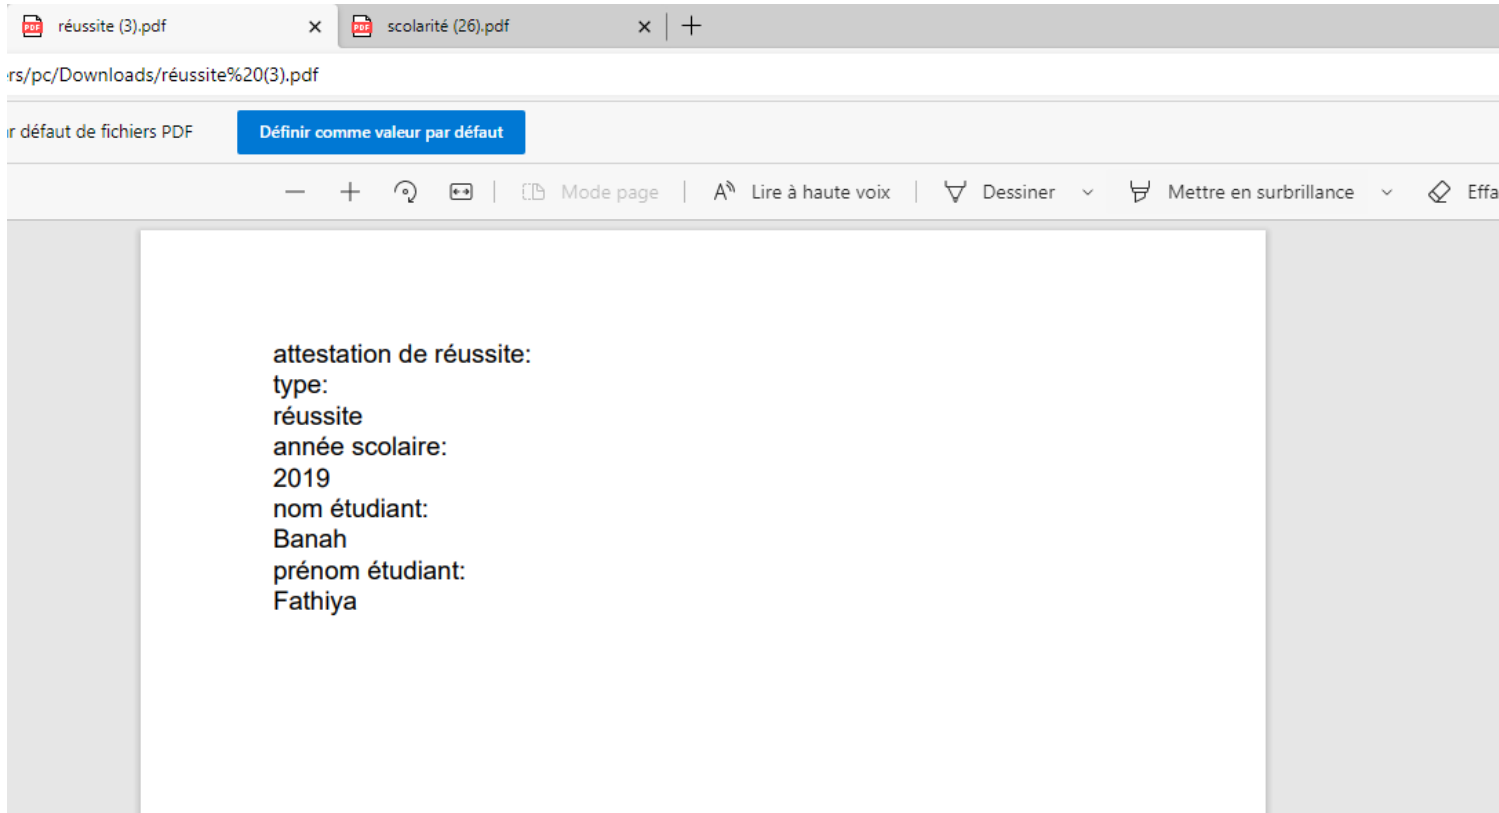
réussite (3).pdf
scolarité (26).pdf

rs/pc/Downloads/réussite%20(3).pdf

r défaut de fichiers PDF
Définir comme valeur par défaut

Mode page | Lire à haute voix | Dessiner | Mettre en surbrillance | Effa

attestation de réussite:
type:
réussite
année scolaire:
2019
nom étudiant:
Banah
prénom étudiant:
Fathiya